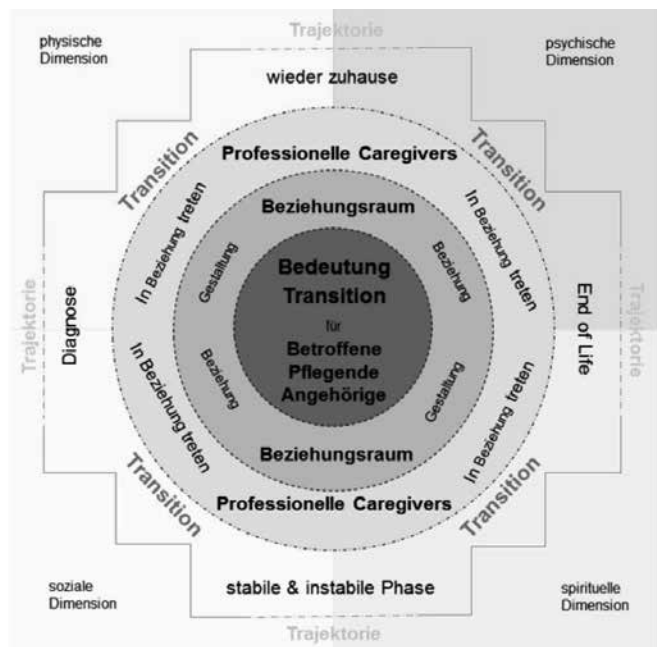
Trajektorie

physische Dimension

psychische Dimension

wieder zuhause

Transition

Transition

Professionelle Caregivers

In Beziehung treten

In Beziehung treten

Beziehungsraum

Gestaltung

Beziehung

Bedeutung Transition

für

Betroffene Pflegende Angehörige

Trajektorie

Diagnose

End of Life

Trajektorie

In Beziehung treten

Beziehung

Gestaltung

In Beziehung treten

Beziehungsraum

Transition

Professionelle Caregivers

Transition

soziale Dimension

stabile & instabile Phase

spirituelle Dimension

Trajektorie